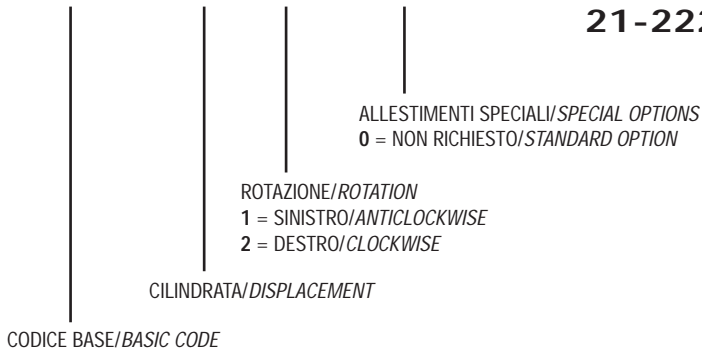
21-222

ALLESTIMENTI SPECIALI/*SPECIAL OPTIONS*
**0** = NON RICHIESTO/*STANDARD OPTION*

ROTAZIONE/*ROTATION*
**1** = SINISTRO/*ANTICLOCKWISE*
**2** = DESTRO/*CLOCKWISE*

CILINDRATA/*DISPLACEMENT*

CODICE BASE/*BASIC CODE*